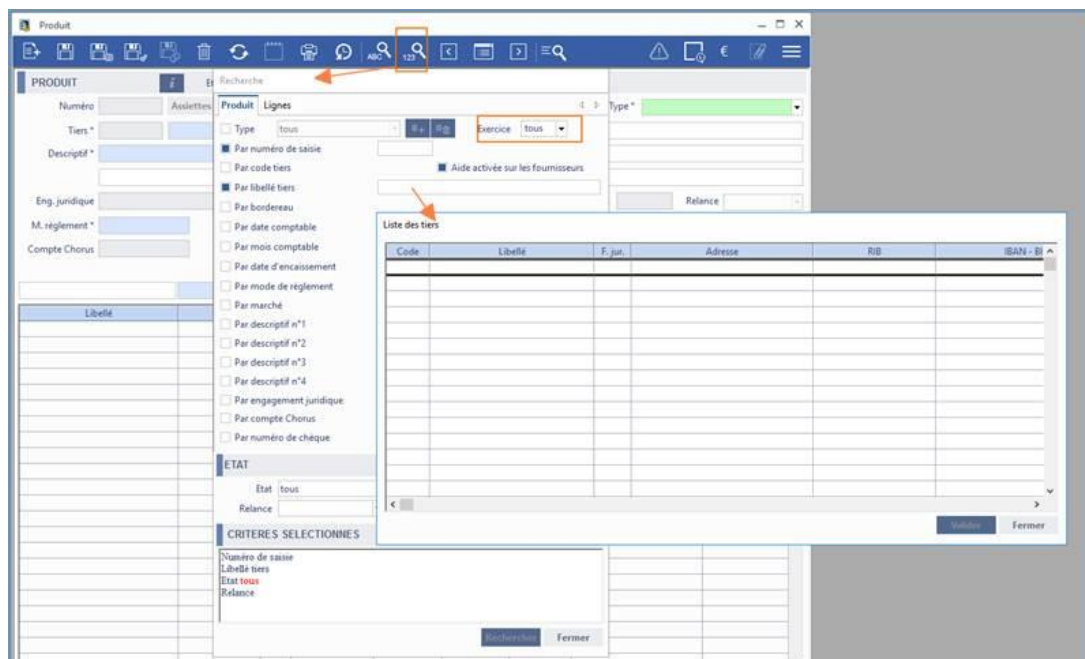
Produit

ABC 123 €

PRODUIT

Numéro
Assiettes
Tiers *
Descriptif *
Eng. juridique
M. règlement *
Compte Chorus

Libellé

Recherche

Produit Lignes

Type tous
Exercice tous
Par numéro de saisie
Par code tiers
Aide activée sur les fournisseurs
Par libellé tiers
Par bordereau
Par date comptable
Par mois comptable
Par date d'encaissement
Par mode de règlement
Par marché
Par descriptif n°1
Par descriptif n°2
Par descriptif n°3
Par descriptif n°4
Par engagement juridique
Par compte Chorus
Par numéro de chèque

ETAT

Etat tous
Relance

CRITERES SELECTIONNES

Numéro de saisie
Libellé tiers
Etat tous
Relance

Rechercher Fermer

Type *
Relance

Liste des tiers

| Code | Libellé | F. jur. | Adresse | RIB | IBAN - BI |
|---|---|---|---|---|---|

Valider Fermer